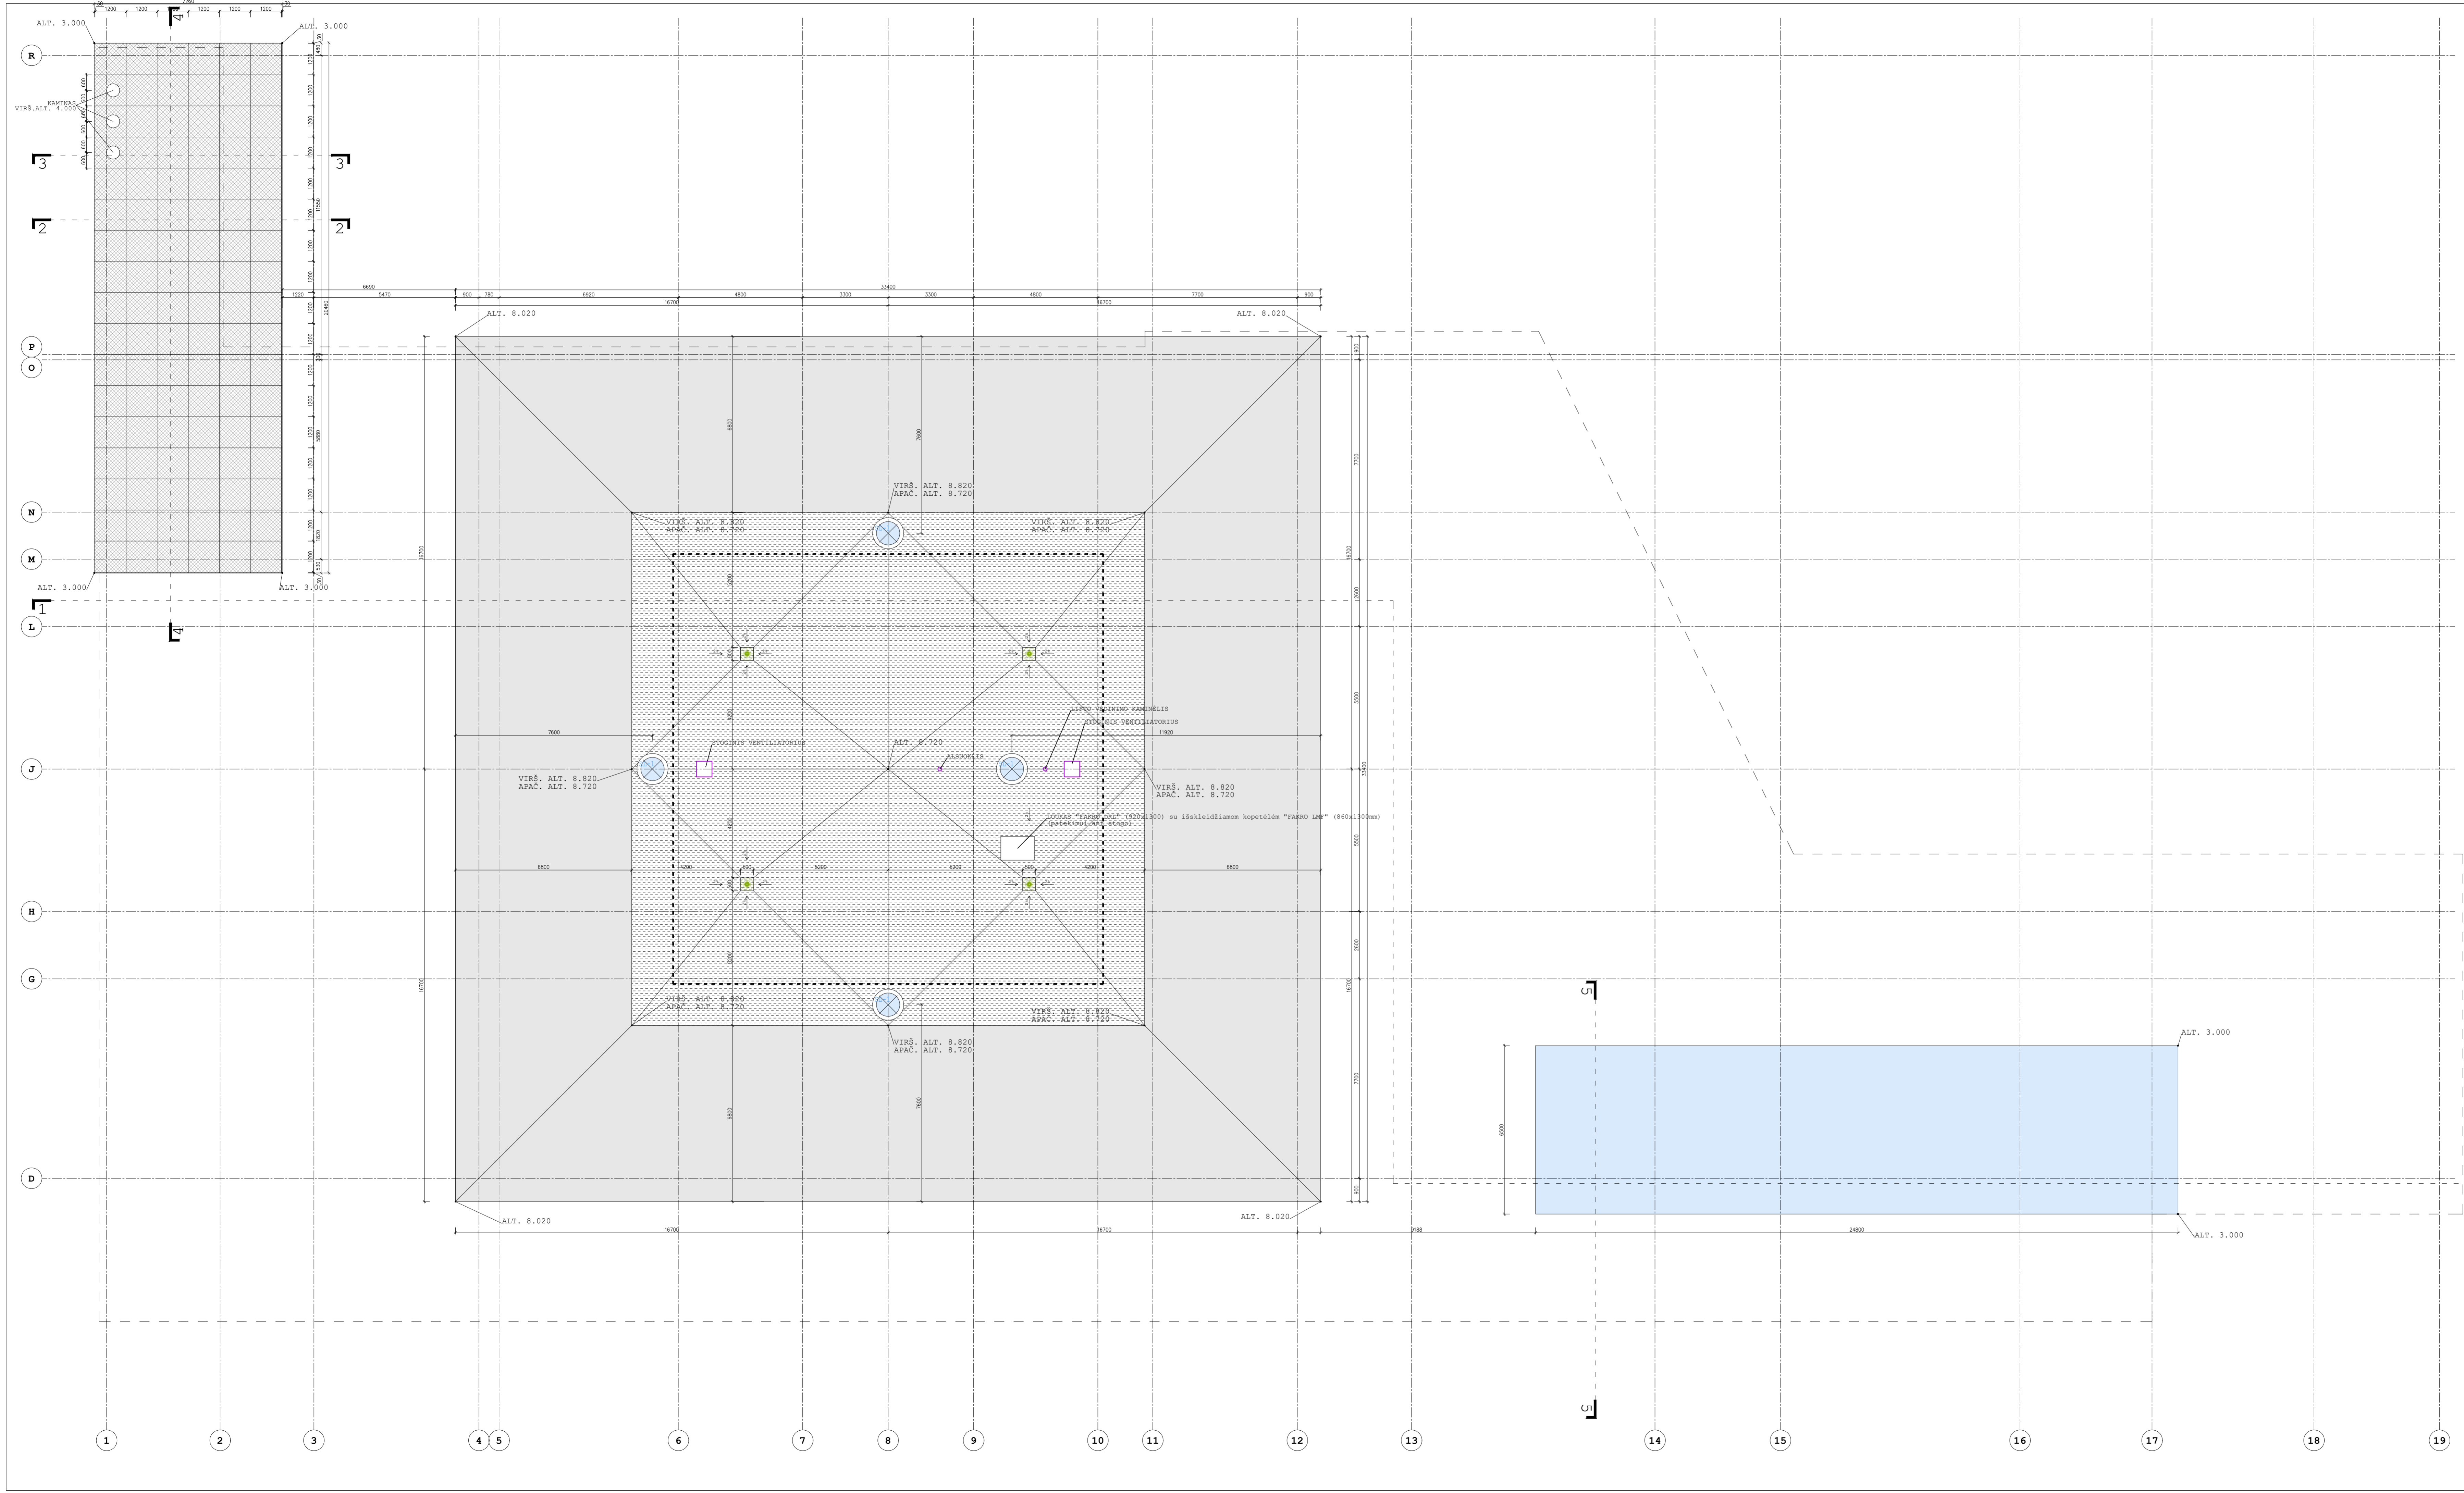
ALT. 3.000
ALT. 3.000
7260
1200 1200 1200 1200 1200 1200
4
R
KAMINAS
VIRŠ.ALT. 4.000
3
3
2
2
6690
33400
1220 5470 900 780 6920 4800 3300 3300 4800 7700 900
16700 16700
ALT. 8.020
ALT. 8.020
P
O
6800
7600
7700
VIRŠ. ALT. 8.820
APAČ. ALT. 8.720
VIRŠ. ALT. 8.820
APAČ. ALT. 8.720
VIRŠ. ALT. 8.820
APAČ. ALT. 8.720
N
M
ALT. 3.000
ALT. 3.000
1
4
L
2600
LIFTO ŠACHTOS KAMINĖLIS
STOGINIS VENTILIATORIUS
STOGINIS VENTILIATORIUS
7600
11920
ALT. 8.720
KAMINĖLIS
J
VIRŠ. ALT. 8.820
APAČ. ALT. 8.720
VIRŠ. ALT. 8.820
APAČ. ALT. 8.720
LIUKAS "FAKRO DRL" (920x1300) su išskleidžiamomis kopėčiomis "FAKRO LMP" (860x1300mm)
6800 5200 5200 5200 5200 6800
5500
H
2600
G
VIRŠ. ALT. 8.820
APAČ. ALT. 8.720
VIRŠ. ALT. 8.820
APAČ. ALT. 8.720
VIRŠ. ALT. 8.820
APAČ. ALT. 8.720
5
ALT. 3.000
6800
7600
7700
6500
D
ALT. 8.020
ALT. 8.020
16700 16700 9188 24800
ALT. 3.000
5
1 2 3 4 5 6 7 8 9 10 11 12 13 14 15 16 17 18 19